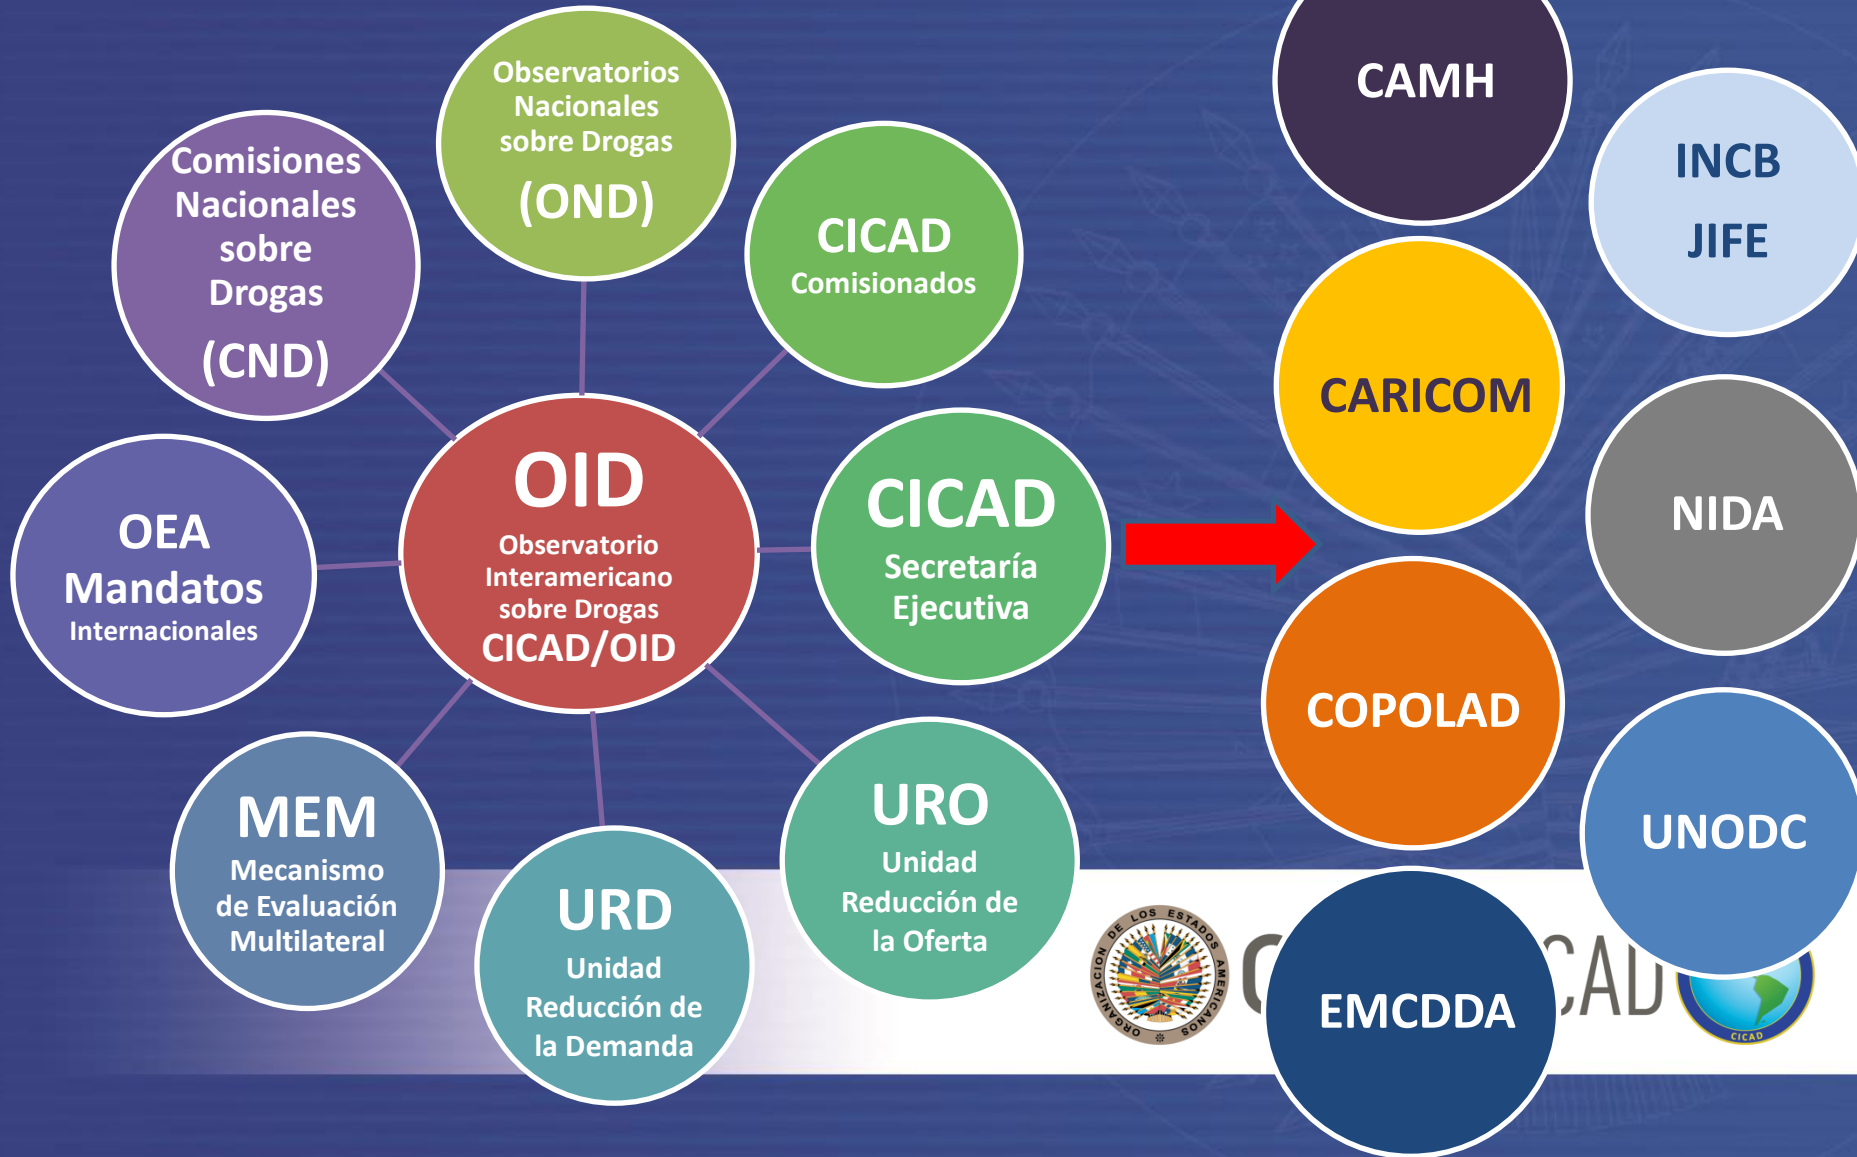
Observatorios Nacionales sobre Drogas (OND)

Comisiones Nacionales sobre Drogas (CND)

CICAD Comisionados

OID Observatorio Interamericano sobre Drogas CICAD/OID

OEA Mandatos Internacionales

CICAD Secretaría Ejecutiva

MEM Mecanismo de Evaluación Multilateral

URD Unidad Reducción de la Demanda

URO Unidad Reducción de la Oferta

CAMH

INCB JIFE

CARICOM

NIDA

COPOLAD

UNODC

EMCDDA

ORGANIZACION DE LOS ESTADOS AMERICANOS

C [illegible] CAD

CICAD